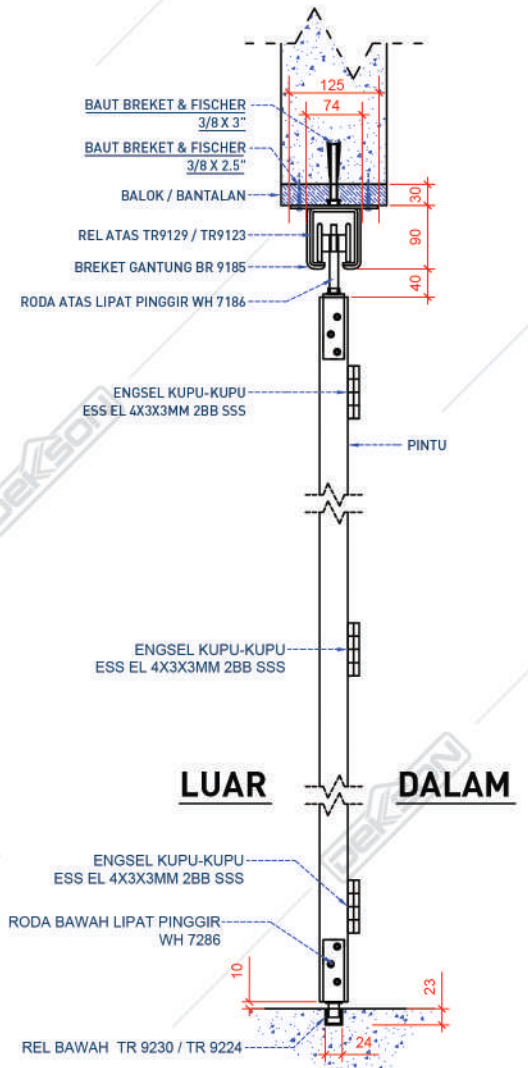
125
74
BAUT BREKET & FISCHER
3/8 X 3"
BAUT BREKET & FISCHER
3/8 X 2.5"
BALOK / BANTALAN
30
REL ATAS TR9129 / TR9123
90
BREKET GANTUNG BR 9185
40
RODA ATAS LIPAT PINGGIR WH 7186
ENGSEL KUPU-KUPU
ESS EL 4X3X3MM 2BB SSS
PINTU
DEKSON
ENGSEL KUPU-KUPU
ESS EL 4X3X3MM 2BB SSS
LUAR
DALAM
DEKSON
ENGSEL KUPU-KUPU
ESS EL 4X3X3MM 2BB SSS
RODA BAWAH LIPAT PINGGIR
WH 7286
10
23
REL BAWAH TR 9230 / TR 9224
24